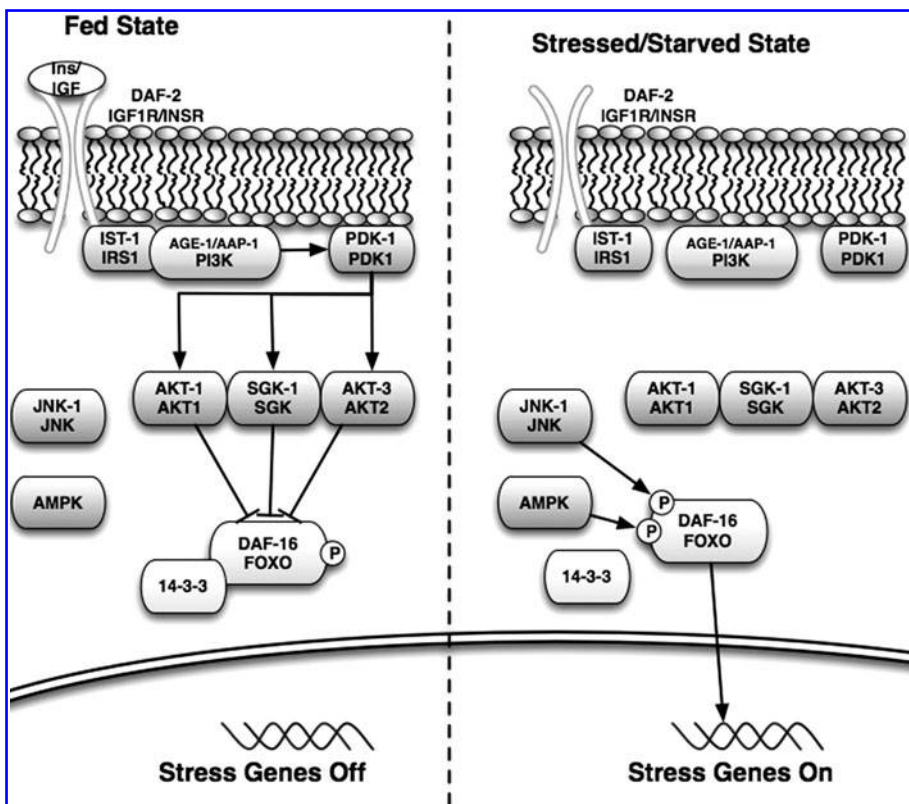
Fed State

Ins/ IGF

DAF-2 IGF1R/INSR

IST-1 IRS1

AGE-1/AAP-1 PI3K

PDK-1 PDK1

AKT-1 AKT1

SGK-1 SGK

AKT-3 AKT2

JNK-1 JNK

AMPK

DAF-16 FOXO

P

14-3-3

Stress Genes Off

Stressed/Starved State

DAF-2 IGF1R/INSR

IST-1 IRS1

AGE-1/AAP-1 PI3K

PDK-1 PDK1

AKT-1 AKT1

SGK-1 SGK

AKT-3 AKT2

JNK-1 JNK

AMPK

P

P

DAF-16 FOXO

14-3-3

Stress Genes On